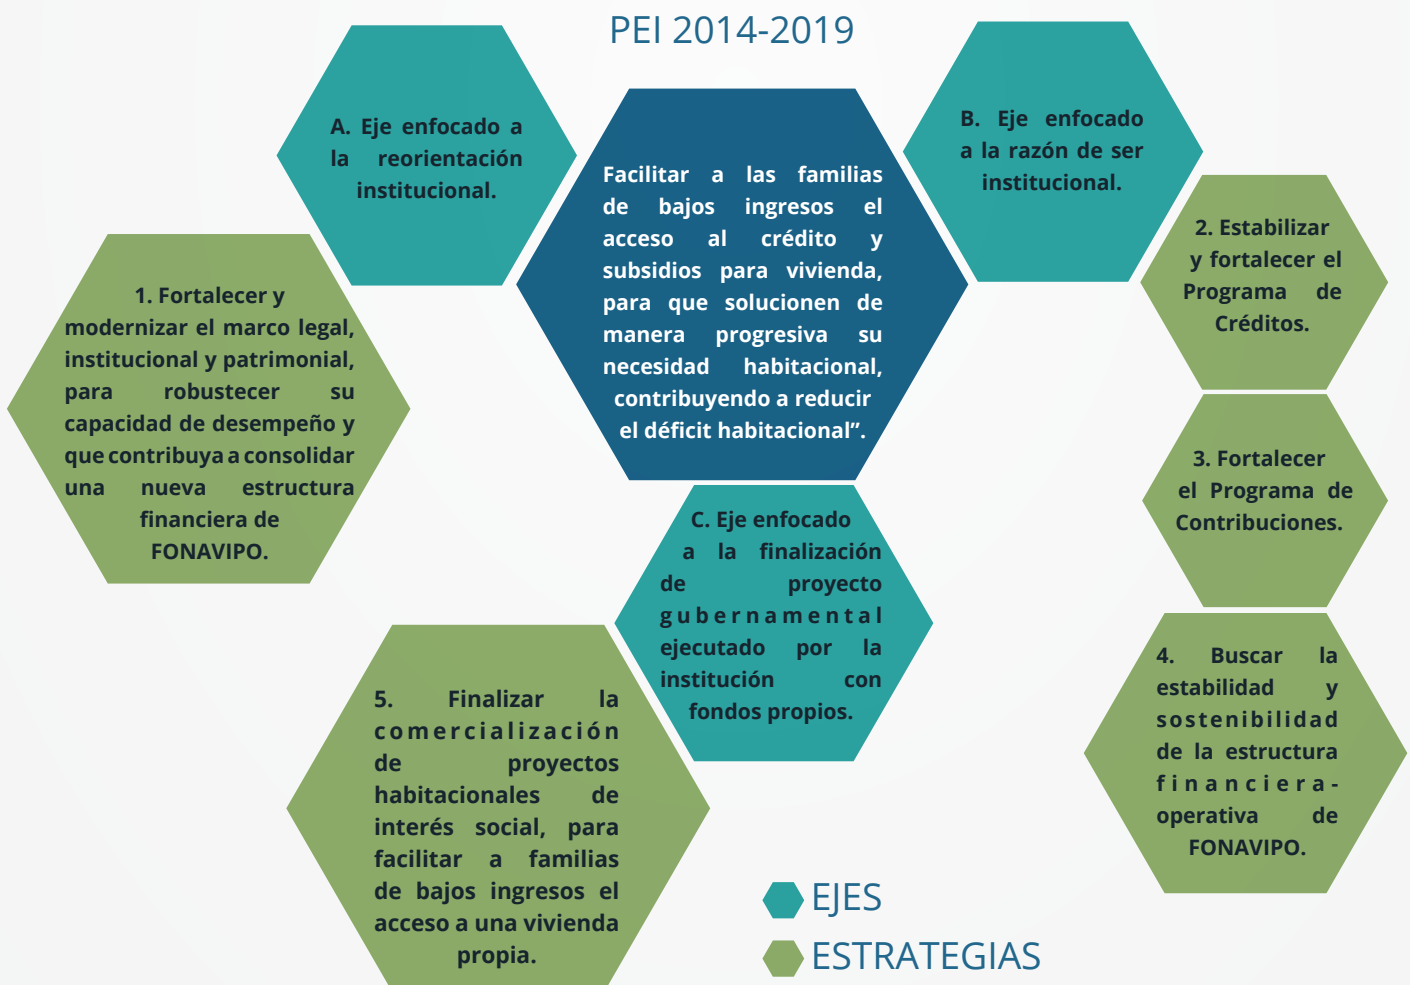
PEI 2014-2019

A. Eje enfocado a la reorientación institucional.

Facilitar a las familias de bajos ingresos el acceso al crédito y subsidios para vivienda, para que solucionen de manera progresiva su necesidad habitacional, contribuyendo a reducir el déficit habitacional".

B. Eje enfocado a la razón de ser institucional.

1. Fortalecer y modernizar el marco legal, institucional y patrimonial, para robustecer su capacidad de desempeño y que contribuya a consolidar una nueva estructura financiera de FONAVIPO.

2. Estabilizar y fortalecer el Programa de Créditos.

3. Fortalecer el Programa de Contribuciones.

C. Eje enfocado a la finalización de proyecto gubernamental ejecutado por la institución con fondos propios.

5. Finalizar la comercialización de proyectos habitacionales de interés social, para facilitar a familias de bajos ingresos el acceso a una vivienda propia.

4. Buscar la estabilidad y sostenibilidad de la estructura financiera-operativa de FONAVIPO.

EJES

ESTRATEGIAS